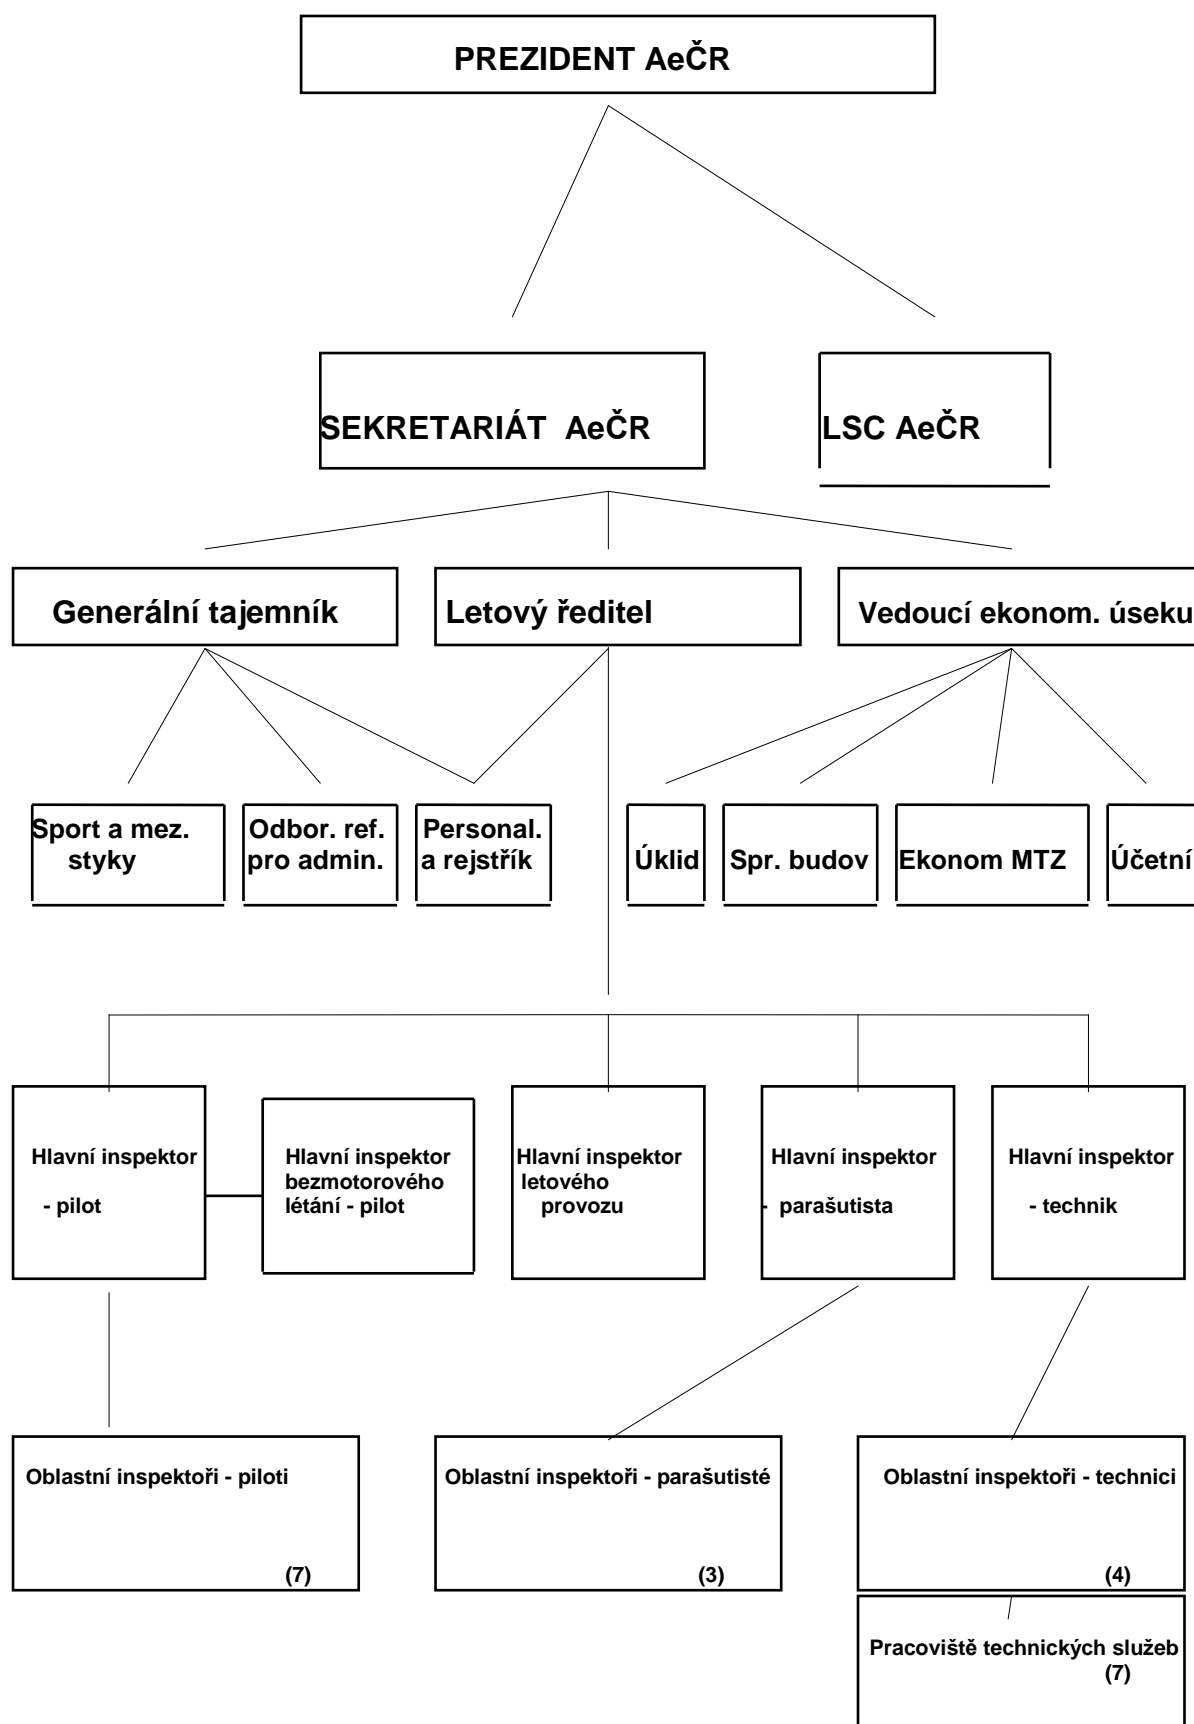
PREZIDENT AeČR

SEKRETARIÁT AeČR

LSC AeČR

Generální tajemník

Letový ředitel

Vedoucí ekonom. úseku

Sport a mez. styky

Odbor. ref. pro admin.

Personal. a rejstřík

Úklid

Spr. budov

Ekonom MTZ

Účetní

Hlavní inspektor - pilot

Hlavní inspektor bezmotorového létání - pilot

Hlavní inspektor letového provozu

Hlavní inspektor - parašutista

Hlavní inspektor - technik

Oblastní inspektoři - piloti (7)

Oblastní inspektoři - parašutisté (3)

Oblastní inspektoři - technici (4)

Pracoviště technických služeb (7)